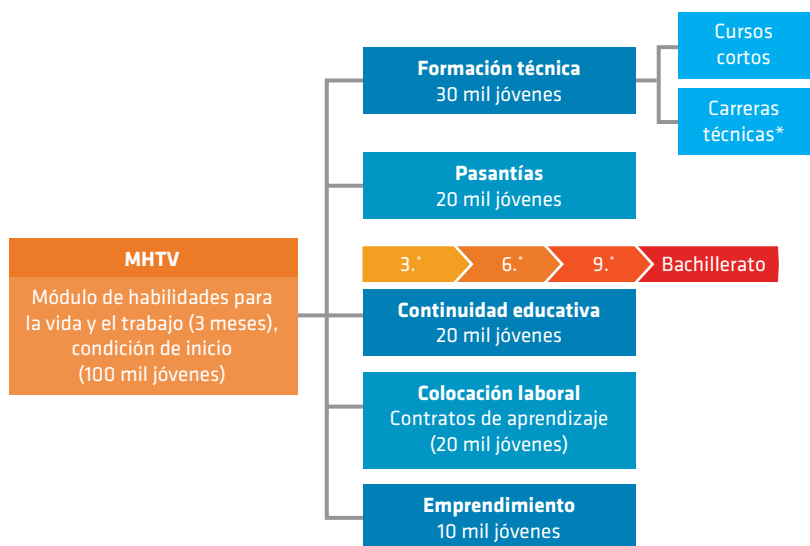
MHTV

Módulo de habilidades para la vida y el trabajo (3 meses), condición de inicio (100 mil jóvenes)

Formación técnica
30 mil jóvenes

Cursos cortos

Carreras técnicas*

Pasantías
20 mil jóvenes

3.° 6.° 9.° Bachillerato

Continuidad educativa
20 mil jóvenes

Colocación laboral
Contratos de aprendizaje
(20 mil jóvenes)

Emprendimiento
10 mil jóvenes